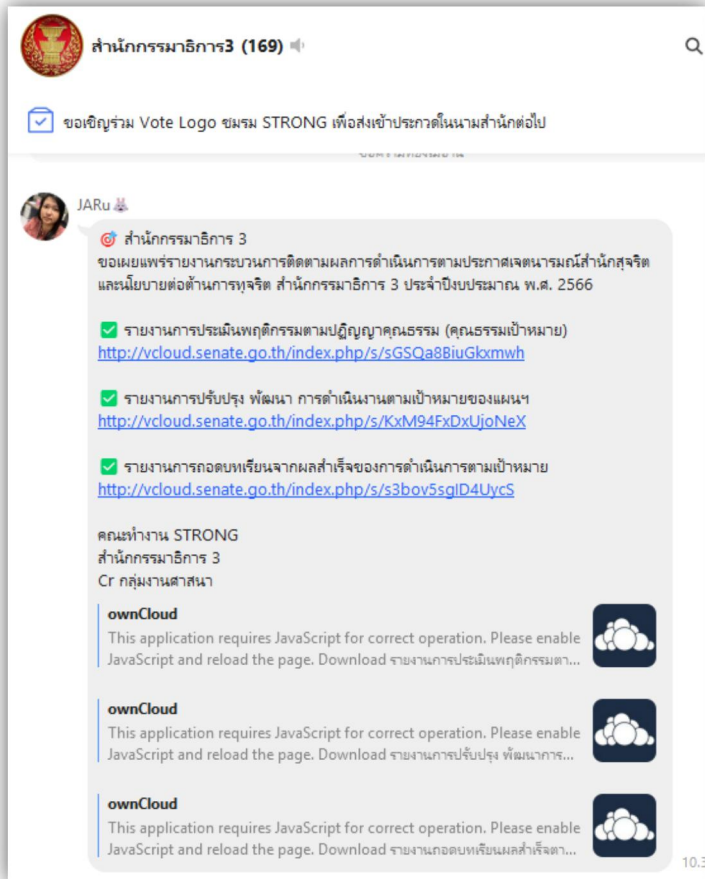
สำนักกรรมาธิการ3 (169)

ขอเชิญร่วม Vote Logo ชมรม STRONG เพื่อส่งเข้าประกวดในนามสำนักต่อไป

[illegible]

JARu

สำนักกรรมาธิการ 3
ขอเผยแพร่รายงานกระบวนการติดตามผลการดำเนินการตามประกาศเจตนารมณ์สำนักสุจริต และนโยบายต่อต้านการทุจริต สำนักกรรมาธิการ 3 ประจำปีงบประมาณ พ.ศ. 2566

✅ รายงานการประเมินพฤติกรรมตามปฏิญญาคุณธรรม (คุณธรรมเป้าหมาย)
http://vcloud.senate.go.th/index.php/s/sGSQa8BiuGkxmwh

✅ รายงานการปรับปรุง พัฒนา การดำเนินงานตามเป้าหมายของแผนฯ
http://vcloud.senate.go.th/index.php/s/KxM94FxDxUjoNeX

✅ รายงานการถอดบทเรียนจากผลสำเร็จของการดำเนินการตามเป้าหมาย
http://vcloud.senate.go.th/index.php/s/s3bov5sgID4UycS

คณะทำงาน STRONG
สำนักกรรมาธิการ 3
Cr กลุ่มงานศาสนา

ownCloud
This application requires JavaScript for correct operation. Please enable JavaScript and reload the page. Download รายงานการประเมินพฤติกรรมตา...

ownCloud
This application requires JavaScript for correct operation. Please enable JavaScript and reload the page. Download รายงานการปรับปรุง พัฒนาการ...

ownCloud
This application requires JavaScript for correct operation. Please enable JavaScript and reload the page. Download รายงานถอดบทเรียนผลสำเร็จตา...

10.3